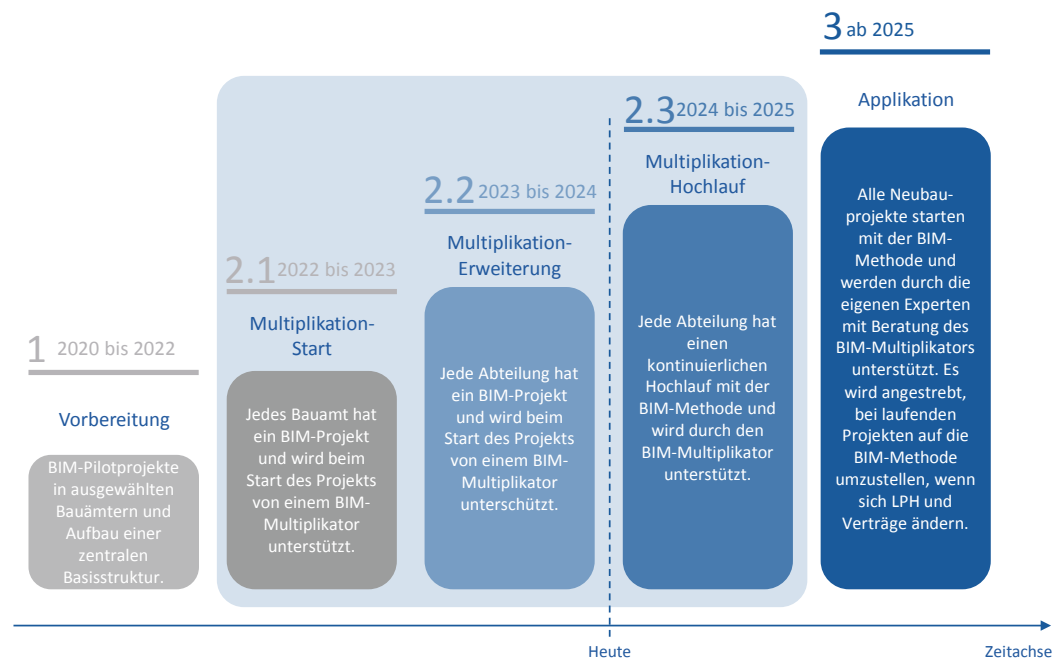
3 ab 2025

Applikation

Alle Neubauprojekte starten mit der BIM-Methode und werden durch die eigenen Experten mit Beratung des BIM-Multiplikators unterstützt. Es wird angestrebt, bei laufenden Projekten auf die BIM-Methode umzustellen, wenn sich LPH und Verträge ändern.

2.3 2024 bis 2025

Multiplikation-Hochlauf

Jede Abteilung hat einen kontinuierlichen Hochlauf mit der BIM-Methode und wird durch den BIM-Multiplikator unterstützt.

2.2 2023 bis 2024

Multiplikation-Erweiterung

Jede Abteilung hat ein BIM-Projekt und wird beim Start des Projekts von einem BIM-Multiplikator unterschützt.

2.1 2022 bis 2023

Multiplikation-Start

Jedes Bauamt hat ein BIM-Projekt und wird beim Start des Projekts von einem BIM-Multiplikator unterstützt.

1 2020 bis 2022

Vorbereitung

BIM-Pilotprojekte in ausgewählten Bauämtern und Aufbau einer zentralen Basisstruktur.

Heute

Zeitachse